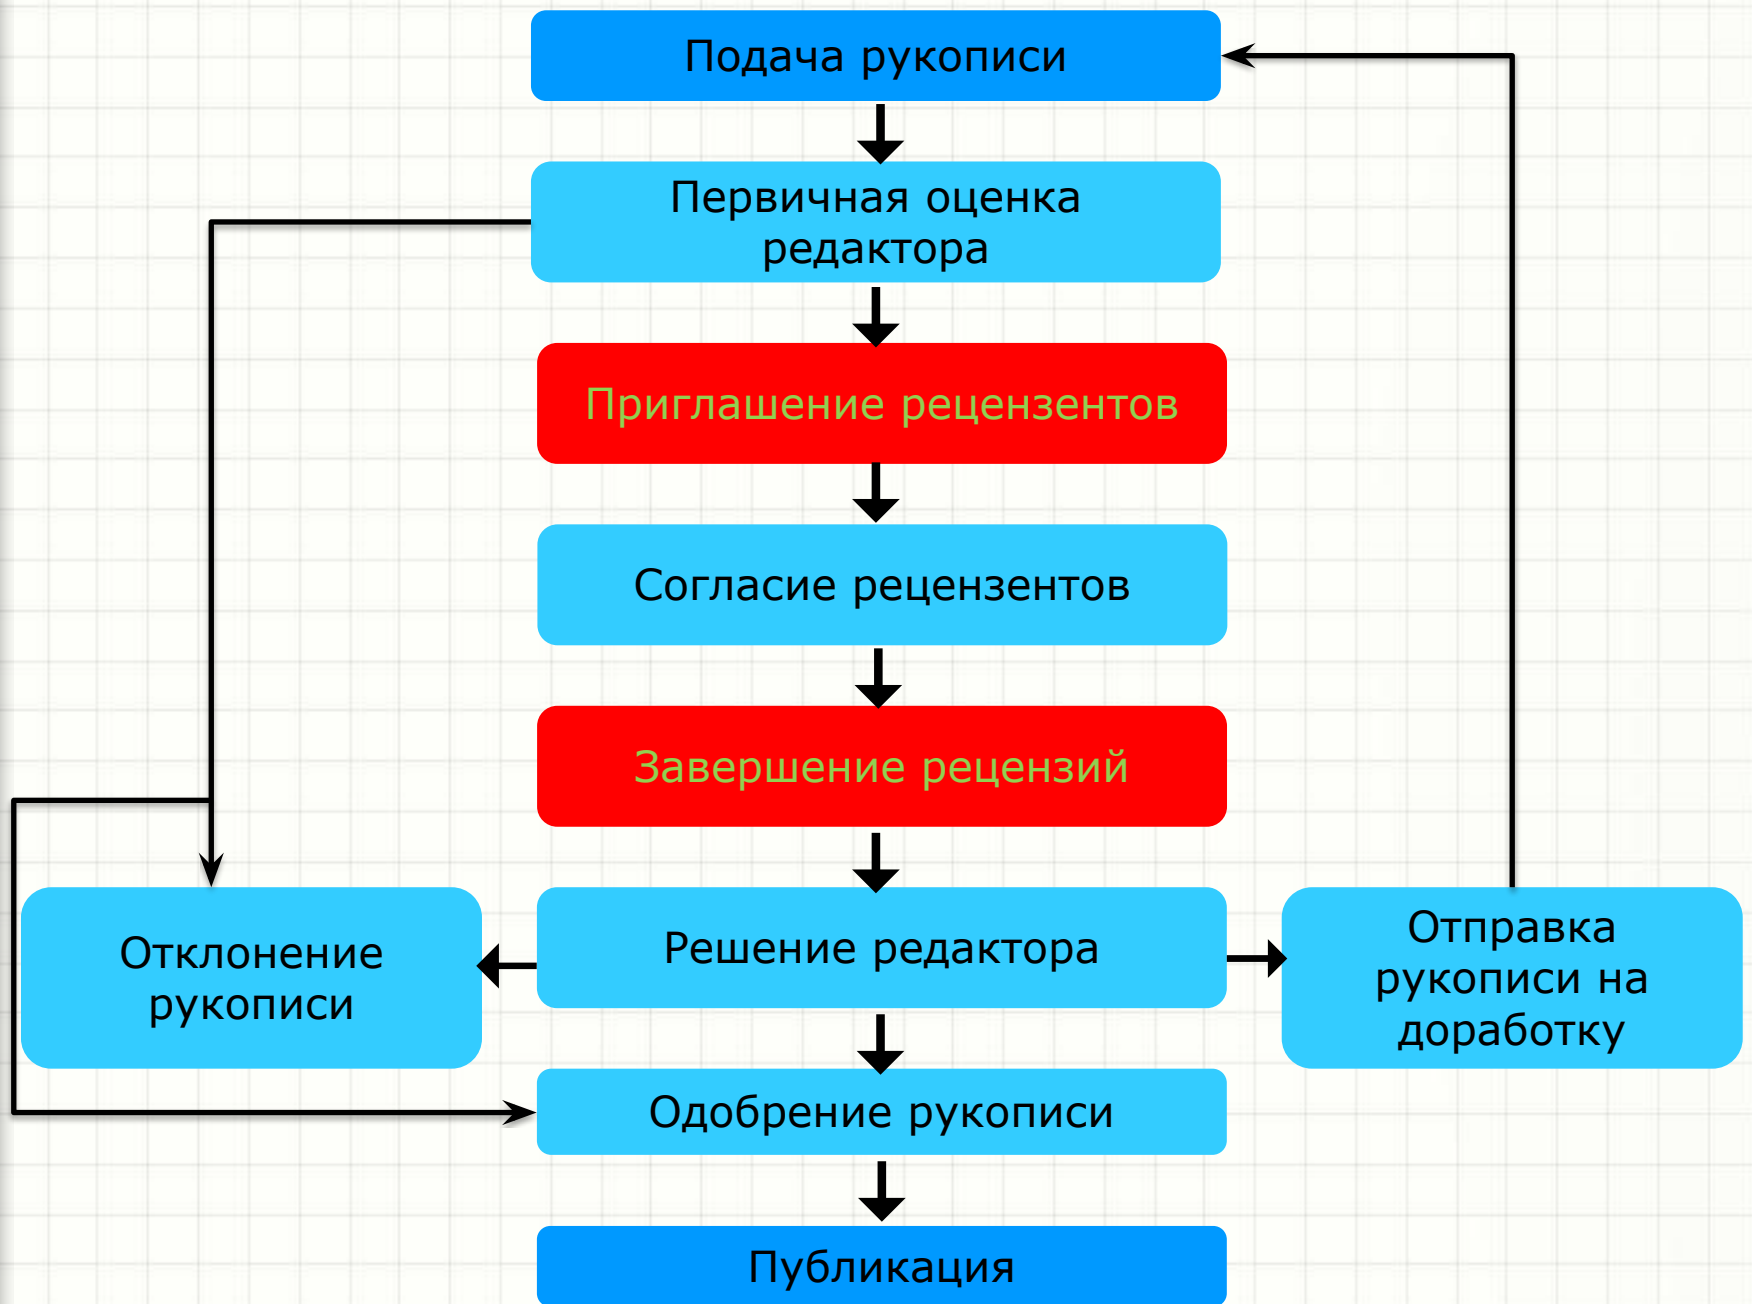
Подача рукописи

Первичная оценка редактора

Приглашение рецензентов

Согласие рецензентов

Завершение рецензий

Отклонение рукописи

Решение редактора

Отправка рукописи на доработку

Одобрение рукописи

Публикация